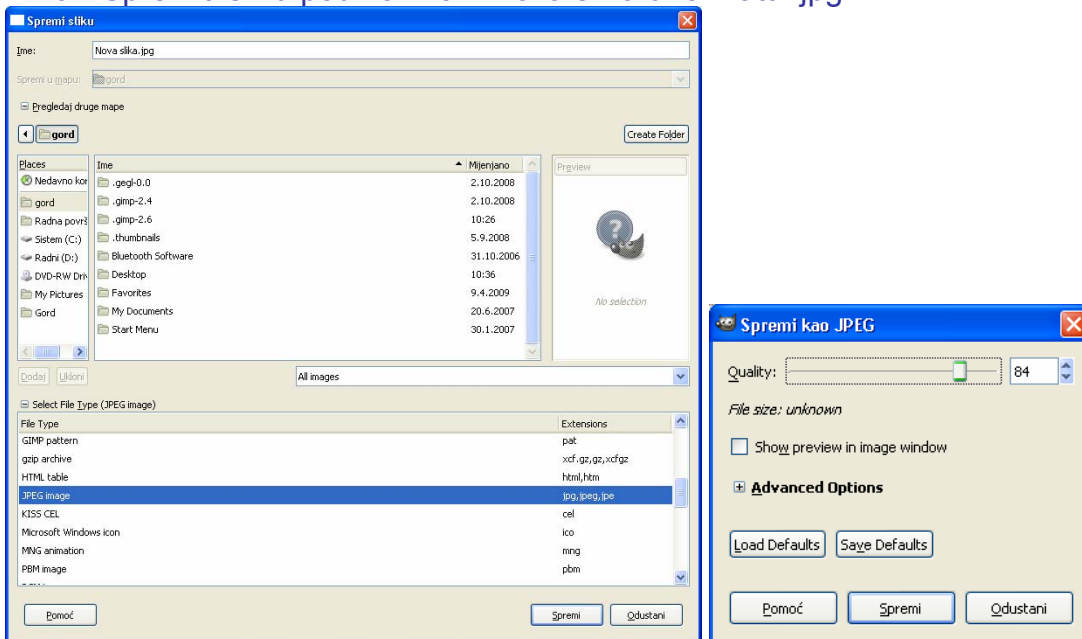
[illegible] .jpg

Spremi sliku

Ime: Nova slika.jpg

Spremi u mapu: gord

⊟ Pregledaj druge mape

gord

Create Folder

| Places |
|---|
| Nedavno kor |
| gord |
| Radna površ |
| Sistem (C:) |
| Radni (D:) |
| DVD-RW Driv |
| My Pictures |
| Gord |

| Ime | Mijenjano |
|---|---|
| .gegl-0.0 | 2.10.2008 |
| .gimp-2.4 | 2.10.2008 |
| .gimp-2.6 | 10:26 |
| .thumbnails | 5.9.2008 |
| Bluetooth Software | 31.10.2006 |
| Desktop | 10:36 |
| Favorites | 9.4.2009 |
| My Documents | 20.6.2007 |
| Start Menu | 30.1.2007 |

Preview

No selection

Dodaj Ukloni

All images

⊟ Select File Type (JPEG image)

| File Type | Extensions |
|---|---|
| GIMP pattern | pat |
| gzip archive | xcf.gz,gz,xcfgz |
| HTML table | html,htm |
| JPEG image | jpg,jpeg,jpe |
| KISS CEL | cel |
| Microsoft Windows icon | ico |
| MNG animation | mng |
| PBM image | pbm |

Pomoć

Spremi

Odustani

Spremi kao JPEG

Quality: 84

File size: unknown

Show preview in image window

⊞ Advanced Options

Load Defaults

Save Defaults

Pomoć

Spremi

Odustani